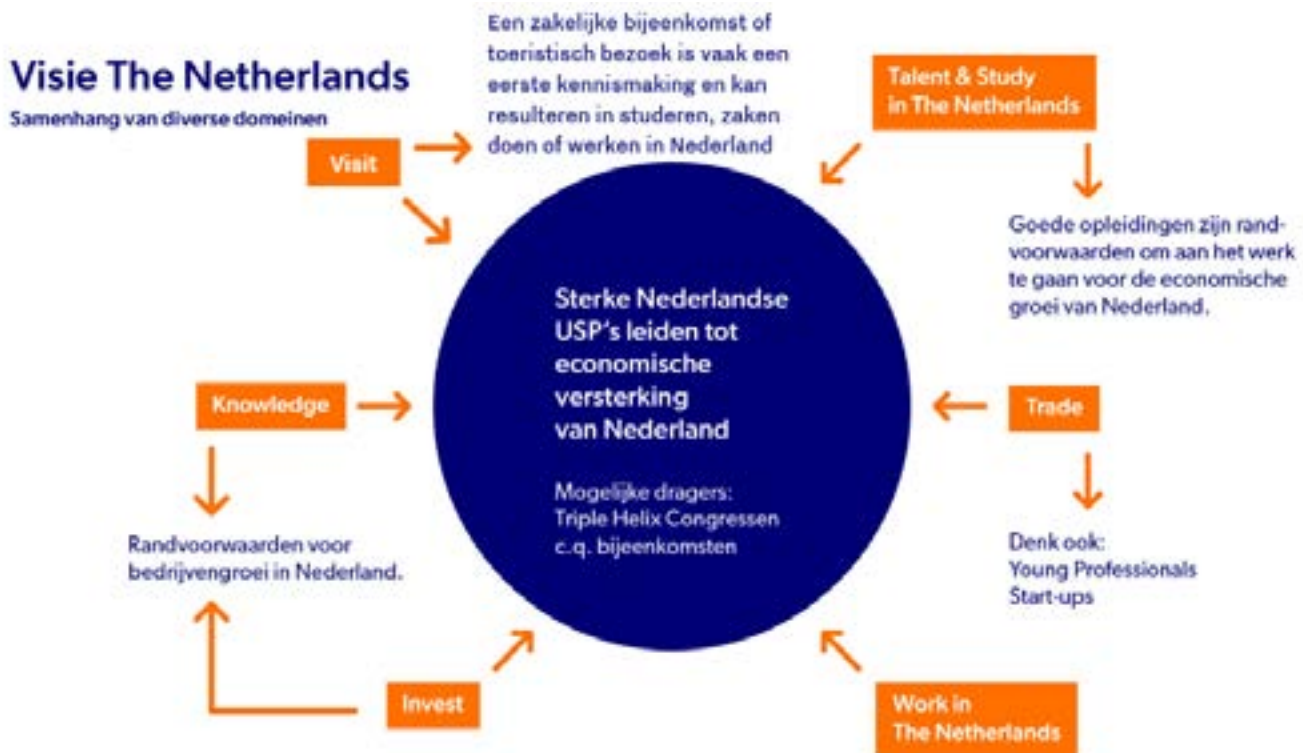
Visie The Netherlands

Samenhang van diverse domeinen

Een zakelijke bijeenkomst of toeristisch bezoek is vaak een eerste kennismaking en kan resulteren in studeren, zaken doen of werken in Nederland

Visit

Talent & Study in The Netherlands

Goede opleidingen zijn randvoorwaarden om aan het werk te gaan voor de economische groei van Nederland.

Sterke Nederlandse USP's leiden tot economische versterking van Nederland

Mogelijke dragers: Triple Helix Congressen c.q. bijeenkomsten

Knowledge

Trade

Randvoorwaarden voor bedrijvengroei in Nederland.

Denk ook: Young Professionals Start-ups

Invest

Work in The Netherlands